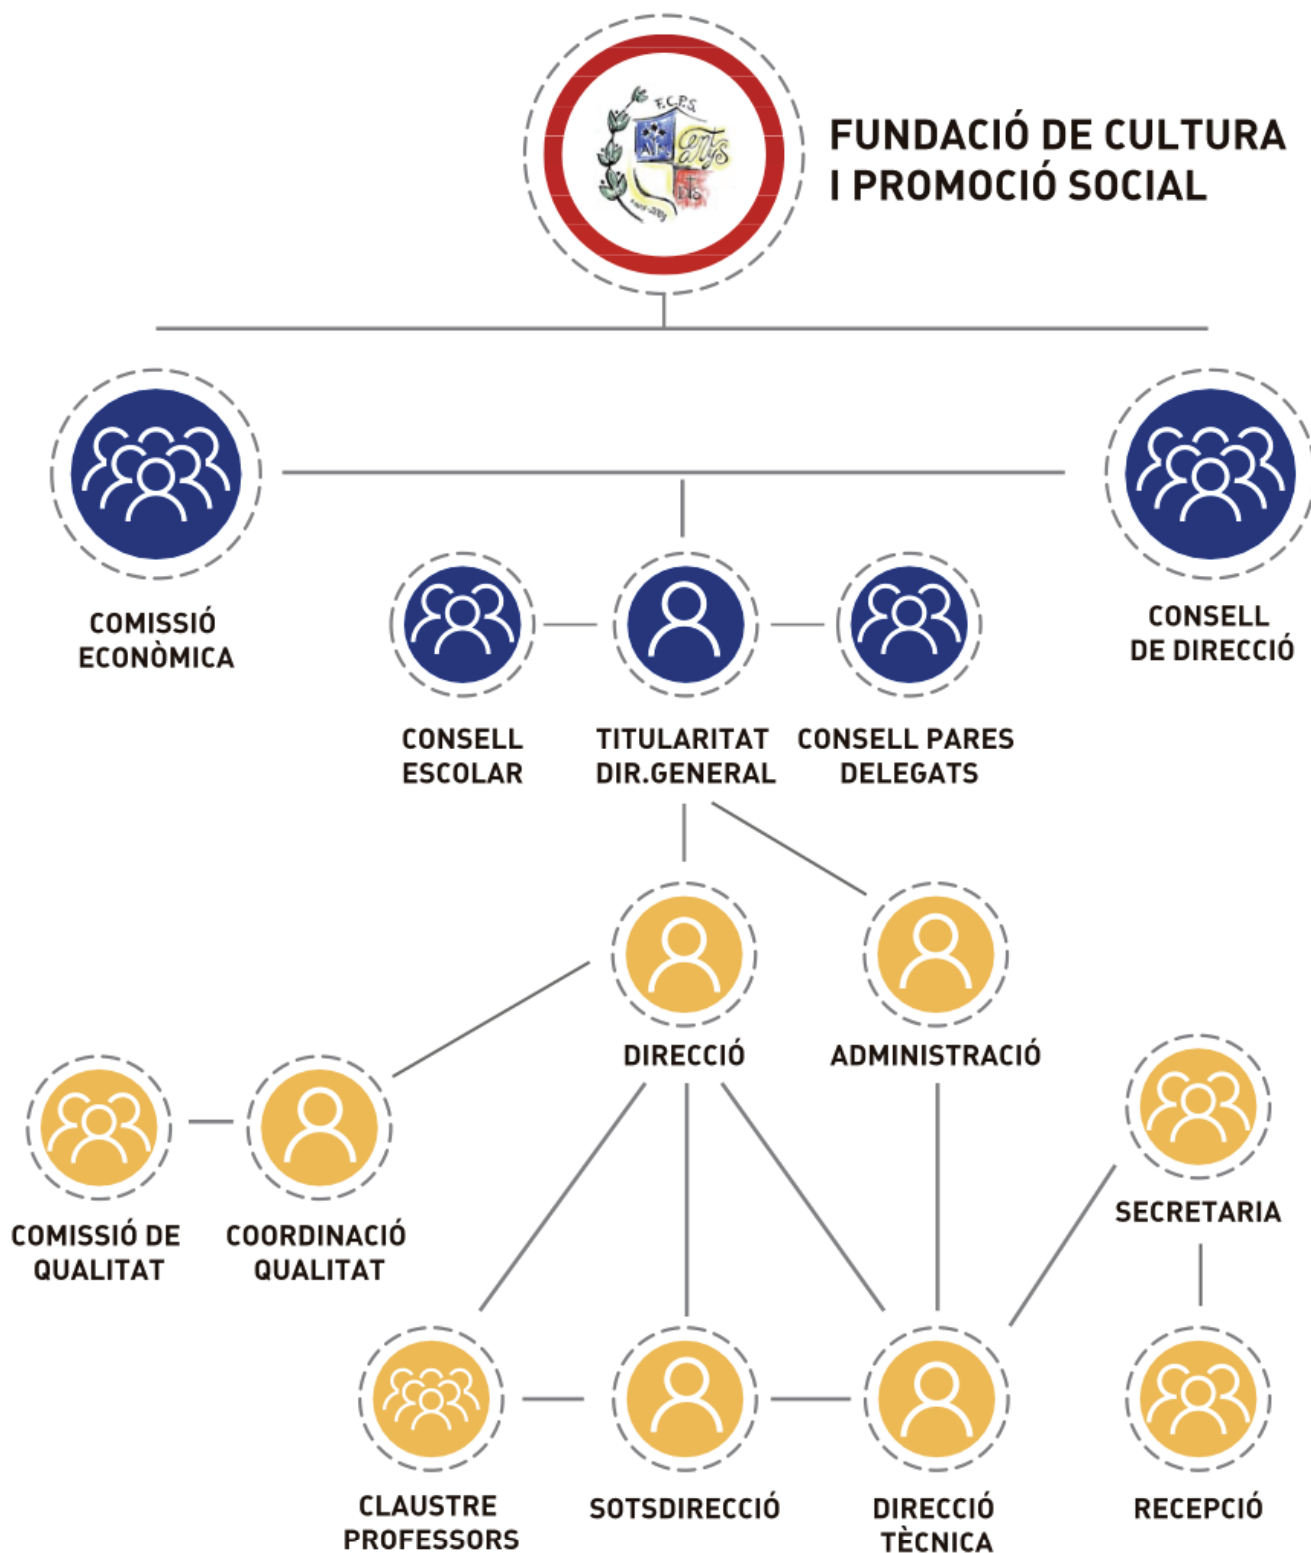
F.C.P.S.

FUNDACIÓ DE CULTURA I PROMOCIÓ SOCIAL

COMISSIÓ ECONÒMICA

CONSELL DE DIRECCIÓ

CONSELL ESCOLAR

TITULARITAT DIR.GENERAL

CONSELL PARES DELEGATS

DIRECCIÓ

ADMINISTRACIÓ

COMISSIÓ DE QUALITAT

COORDINACIÓ QUALITAT

SECRETARIA

CLAUSTRE PROFESSORS

SOTSDIRECCIÓ

DIRECCIÓ TÈCNICA

RECEPCIÓ